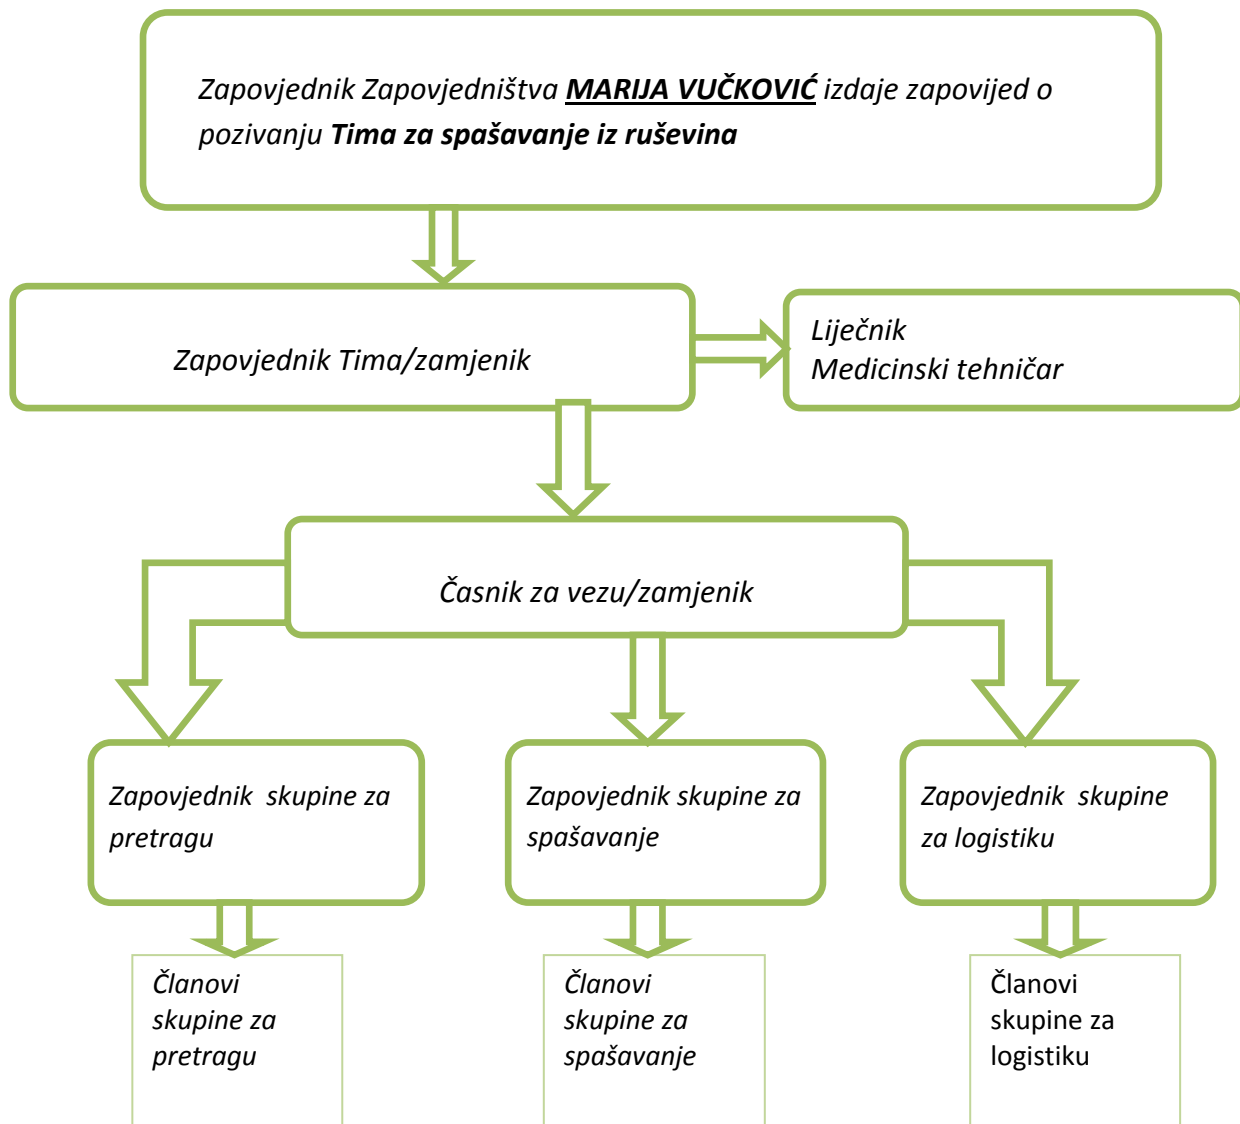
Zapovjednik Zapovjedništva **MARIJA VUČKOVIĆ** izdaje zapovijed o pozivanju **Tima za spašavanje iz ruševina**

Zapovjednik Tima/zamjenik

Liječnik
Medicinski tehničar

Časnik za vezu/zamjenik

Zapovjednik skupine za pretragu

Zapovjednik skupine za spašavanje

Zapovjednik skupine za logistiku

Članovi skupine za pretragu

Članovi skupine za spašavanje

Članovi skupine za logistiku